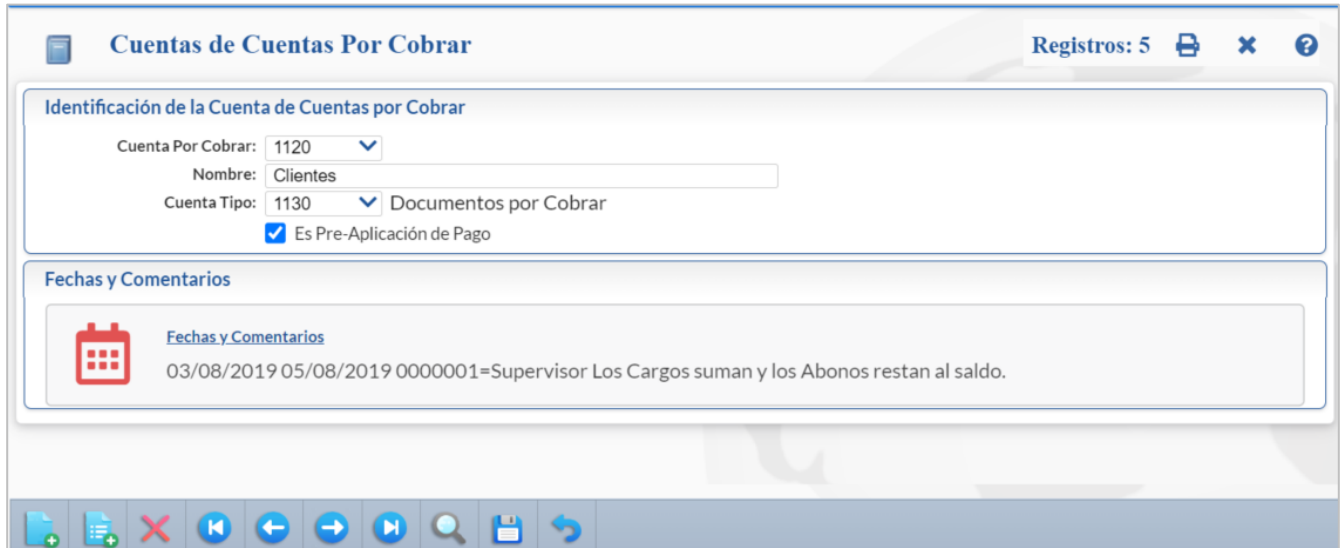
Cuentas de Cuentas Por Cobrar

Registros: 5

Identificación de la Cuenta de Cuentas por Cobrar

Cuenta Por Cobrar: 1120

Nombre: Clientes

Cuenta Tipo: 1130 Documentos por Cobrar

Es Pre-Aplicación de Pago

Fechas y Comentarios

Fechas y Comentarios

03/08/2019 05/08/2019 0000001=Supervisor Los Cargos suman y los Abonos restan al saldo.